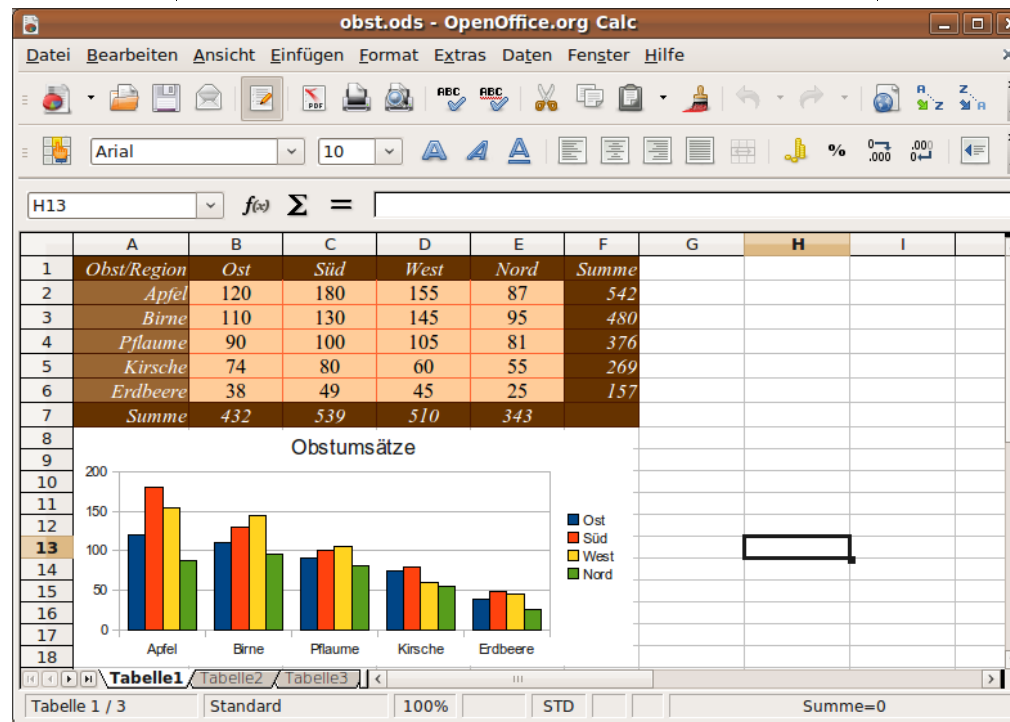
obst.ods - OpenOffice.org Calc

Datei Bearbeiten Ansicht Einfügen Format Extras Daten Fenster Hilfe

Arial 10

H13 $f(x)$ $\Sigma$ =

| | A | B | C | D | E | F | G | H | I |
|---|---|---|---|---|---|---|---|---|---|
| 1 | Obst/Region | Ost | Süd | West | Nord | Summe | | | |
| 2 | Apfel | 120 | 180 | 155 | 87 | 542 | | | |
| 3 | Birne | 110 | 130 | 145 | 95 | 480 | | | |
| 4 | Pflaume | 90 | 100 | 105 | 81 | 376 | | | |
| 5 | Kirsche | 74 | 80 | 60 | 55 | 269 | | | |
| 6 | Erdbeere | 38 | 49 | 45 | 25 | 157 | | | |
| 7 | Summe | 432 | 539 | 510 | 343 | | | | |
| 8 | | | | | | | | | |
| 9 | | | | | | | | | |
| 10 | | | | | | | | | |
| 11 | | | | | | | | | |
| 12 | | | | | | | | | |
| 13 | | | | | | | | | |
| 14 | | | | | | | | | |
| 15 | | | | | | | | | |
| 16 | | | | | | | | | |
| 17 | | | | | | | | | |
| 18 | | | | | | | | | |

Obstumsätze

200
150
100
50
0

Apfel Birne Pflaume Kirsche Erdbeere

Ost
Süd
West
Nord

Tabelle1 Tabelle2 Tabelle3

Tabelle 1 / 3 Standard 100% STD Summe=0